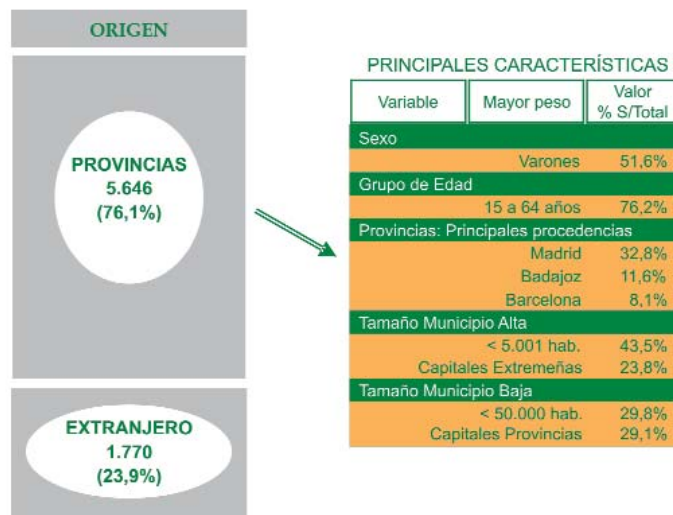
ORIGEN

PROVINCIAS
5.646
(76,1%)

EXTRANJERO
1.770
(23,9%)

PRINCIPALES CARACTERÍSTICAS

| Variable | Mayor peso | Valor % S/Total |
|---|---|---|
| Sexo | | |
| | Varones | 51,6% |
| Grupo de Edad | | |
| | 15 a 64 años | 76,2% |
| Provincias: Principales procedencias | | |
| | Madrid | 32,8% |
| | Badajoz | 11,6% |
| | Barcelona | 8,1% |
| Tamaño Municipio Alta | | |
| | < 5.001 hab. | 43,5% |
| | Capitales Extremeñas | 23,8% |
| Tamaño Municipio Baja | | |
| | < 50.000 hab. | 29,8% |
| | Capitales Provincias | 29,1% |